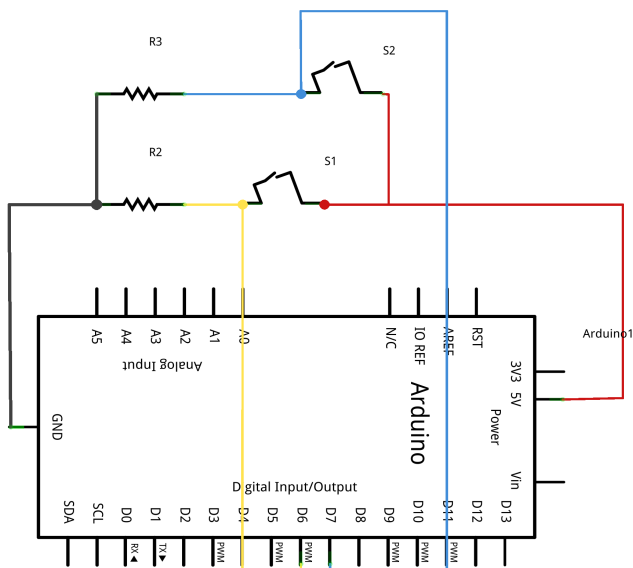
R3

S2

R2

S1

A5 A4 A3 A2 A1 A0

N/C IO REF AREF RST

Analog Input

Arduino

Arduino1

3V3 5V

Power

GND

Vin

Digital Input/Output

SDA SCL D0 D1 D2 D3 D4 D5 D6 D7 D8 D9 D10 D11 D12 D13

RX◄ TX► PWM PWM PWM PWM PWM PWM